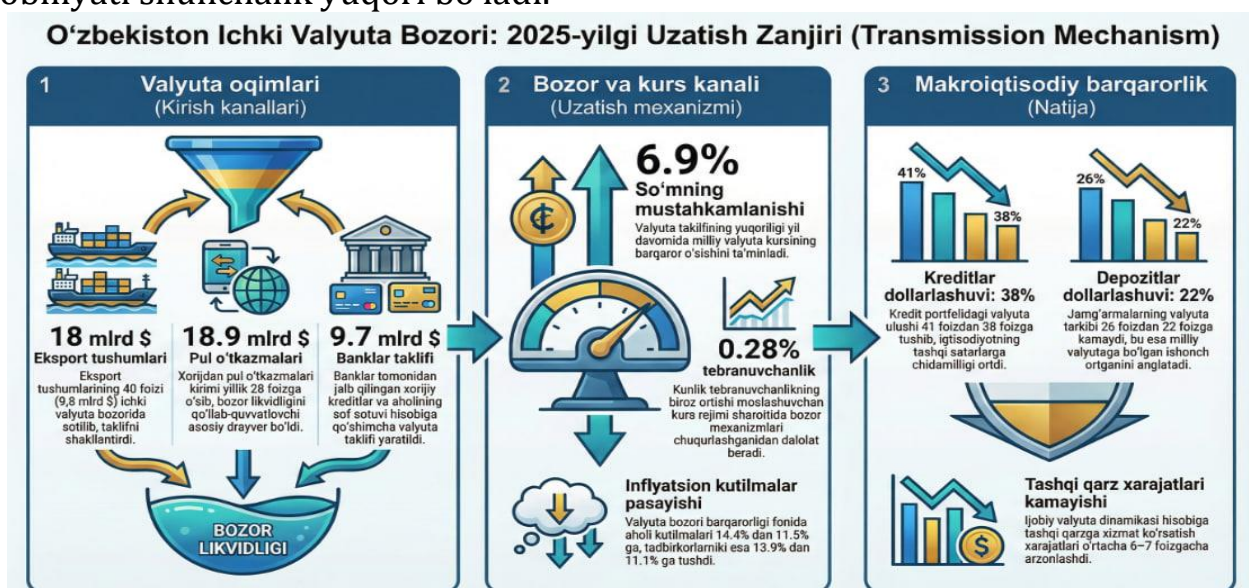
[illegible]

O'zbekiston Ichki Valyuta Bozori: 2025-yilgi Uzatish Zanjiri (Transmission Mechanism)

1 Valyuta oqimlari (Kirish kanallari)

18 mlrd $
Eksport tushumlari
Eksport tushumlarining 40 foizi (9,8 mlrd $) ichki valyuta bozorida sotilib, taklifni shakllantirdi.

18.9 mlrd $
Pul o'tkazmalari
Xorijdan pul o'tkazmalari kirimi yillik 28 foizga o'sib, bozor likvidligini qo'llab-quvvatlovchi asosiy drayver bo'ldi.

9.7 mlrd $
Banklar taklifi
Banklar tomonidan jalb qilingan xorijiy kreditlar va aholining sof sotuvi hisobiga qo'shimcha valyuta taklifi yaratildi.

BOZOR LIKVIDLIGI

2 Bozor va kurs kanali (Uzatish mexanizmi)

6.9%
So'mning mustahkamlanishi
Valyuta taklifining yuqoriligi yil davomida milliy valyuta kursining barqaror o'sishini ta'minladi.

0.28%
tebranuvchanlik
Kunlik tebranuvchanlikning biroz ortishi moslashuvchan kurs rejimi sharoitida bozor mexanizmlari chuqurlashganidan dalolat beradi.

Inflyatsion kutilmalar pasayishi
Valyuta bozori barqarorligi fonida aholi kutilmalari 14.4% dan 11.5% ga, tadbirkorlarniki esa 13.9% dan 11.1% ga tushdi.

3 Makroiqtisodiy barqarorlik (Natija)

41%
38%
Kreditlar dollarlashuvi: 38%
Kredit portfelidagi valyuta ulushi 41 foizdan 38 foizga tushib, iqtisodiyotning tashqi satarlarga chidamilligi ortdi.

26%
22%
Depozitlar dollarlashuvi: 22%
Jamg'armalarning valyuta tarkibi 26 foizdan 22 foizga kamaydi, bu esa milliy valyutaga bo'lgan ishonch ortganini anglatadi.

Tashqi qarz xarajatlari kamayishi
Ijobiy valyuta dinamikasi hisobiga tashqi qarzga xizmat ko'rsatish xarajatlari o'rtacha 6–7 foizgacha arzonlashdi.